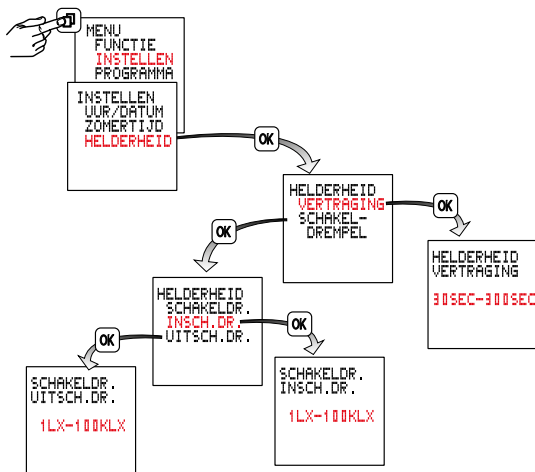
MENU
FUNCTIE
INSTELLEN
PROGRAMMA

INSTELLEN
UUR/DATUM
ZOMERTIJD
HELDERHEID

OK

HELDERHEID
VERTRAGING
SCHAKEL-
DREMPEL

OK

HELDERHEID
VERTRAGING

30SEC-300SEC

OK

HELDERHEID
SCHAKELDR.
INSCH.DR.
UITSCH.DR.

OK

OK

SCHAKELDR.
UITSCH.DR.

1LX-100KLX

SCHAKELDR.
INSCH.DR.

1LX-100KLX